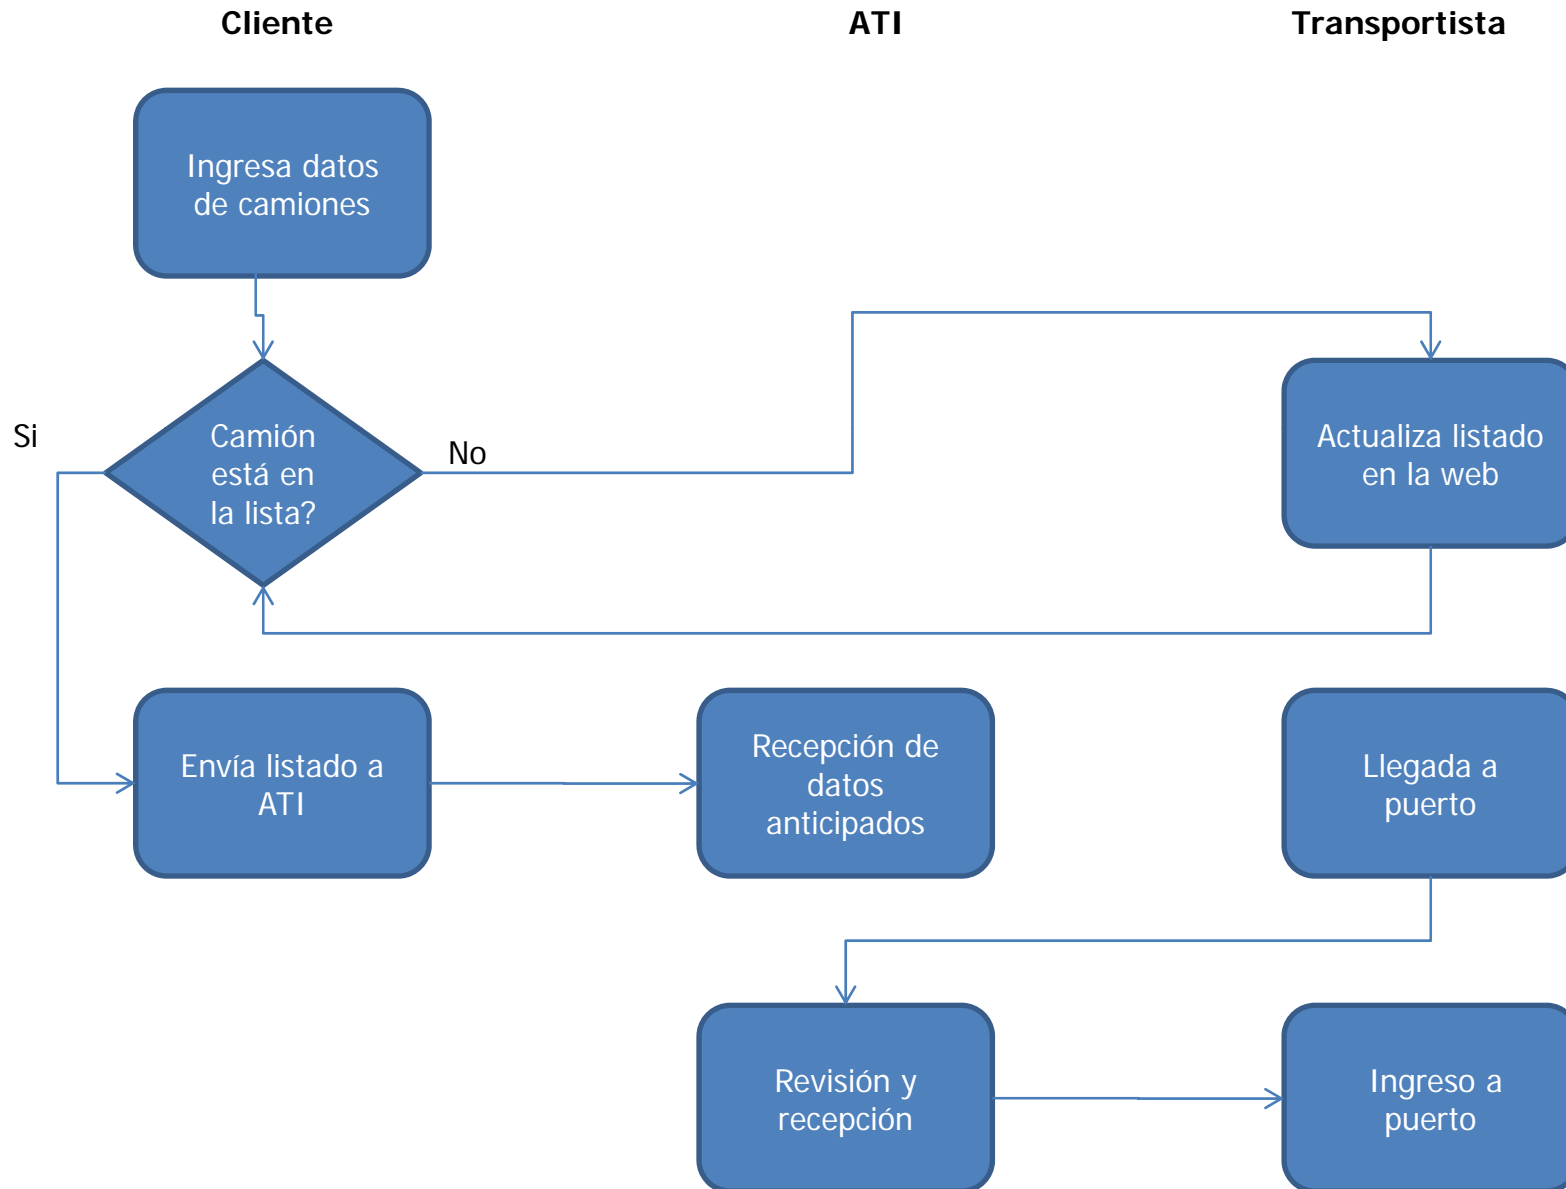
Cliente

ATI

Transportista

Ingresa datos de camiones

Si

Camión está en la lista?

No

Actualiza listado en la web

Envía listado a ATI

Recepción de datos anticipados

Llegada a puerto

Revisión y recepción

Ingreso a puerto